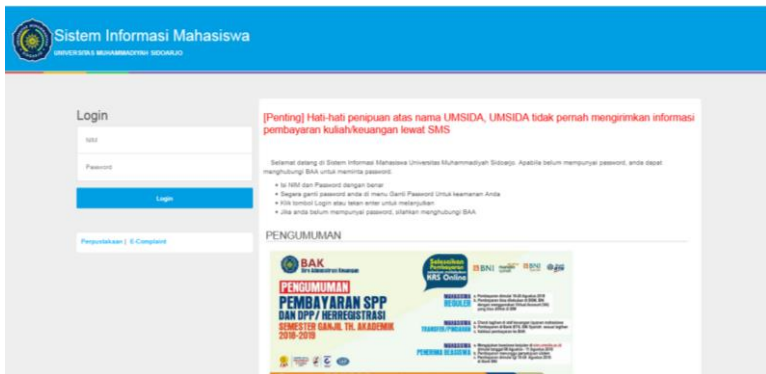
Sistem Informasi Mahasiswa
UNIVERSITAS MUHAMMADIYAH SIDOARJO

Login
NIM
Password
Login

Perpustakaan | E-Complaint

[Penting] Hati-hati penipuan atas nama UMSIDA, UMSIDA tidak pernah mengirimkan informasi pembayaran kuliah/keuangan lewat SMS

Selamat datang di Sistem Informasi Mahasiswa Universitas Muhammadiyah Sidoarjo. Apabila belum mempunyai password, anda dapat menghubungi BAA untuk meminta password.

- Isi NIM dan Password dengan benar
- Segera ganti password anda di menu Ganti Password Untuk keamanan Anda
- Klik tombol Login atau tekan enter untuk melanjutkan
- Jika anda belum mempunyai password, silahkan menghubungi BAA

PENGUMUMAN

BAK
Biro Administrasi Keuangan
PENGUMUMAN
PEMBAYARAN SPP
DAN DPP/ HERREGISTRASI
SEMESTER GANJIL TH. AKADEMIK 2018-2019
Selesaikan Pembayaran sebelum Pengisian KRS Online
BNI
MAHASISWA REGULER
MAHASISWA TRANSFER/PINDAHAN
MAHASISWA PENERIMA BEASISWA
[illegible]